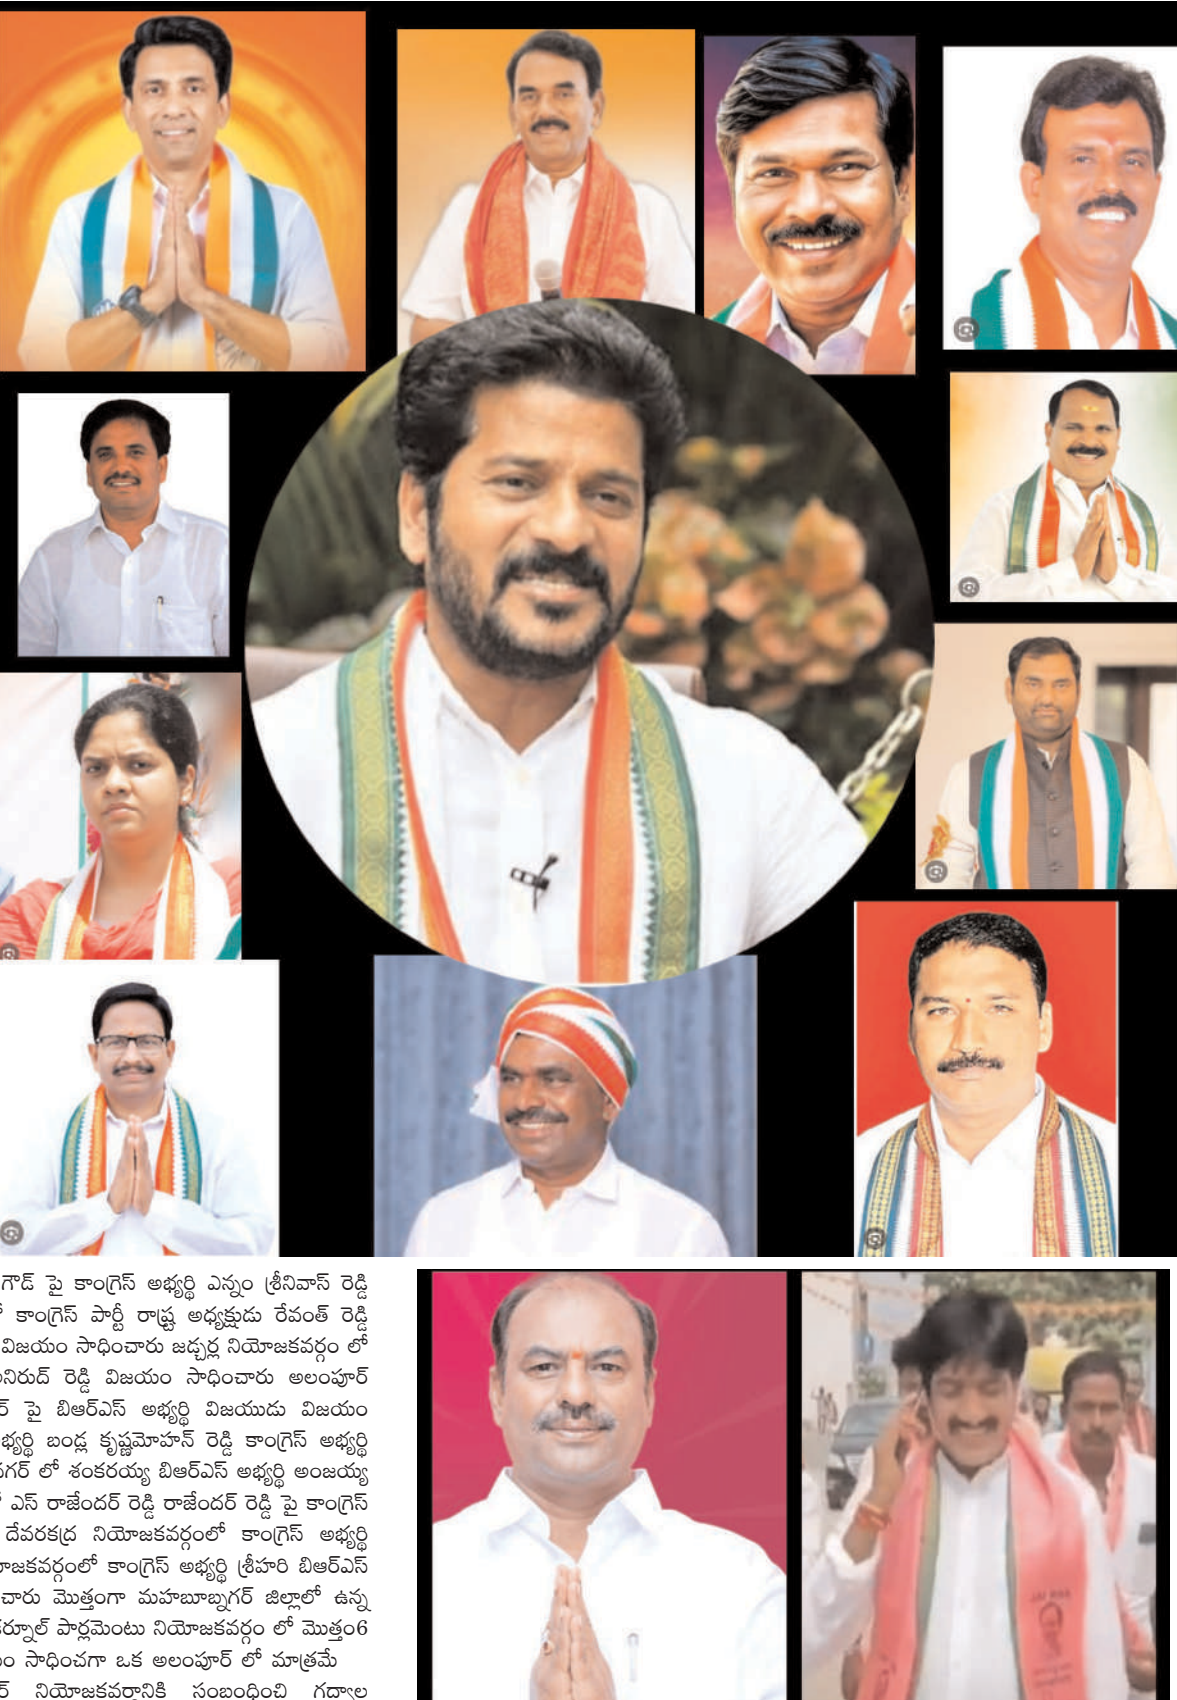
గౌడ్ పై కాంగ్రెస్ అభ్యర్థి ఎన్నం శ్రీనివాస్ రెడ్డి
్ కాంగ్రెస్ పార్టీ రాష్ట్ర అధ్యక్షుడు రేవంత్ రెడ్డి
విజయం సాధించారు జడ్చర్ల నియోజకవర్గం లో
నిరుద్ రెడ్డి విజయం సాధించారు అలంపూర్
్ పై బిఆర్ఎస్ అభ్యర్థి విజయుడు విజయం
భ్యర్థి బండ్ల కృష్ణమోహన్ రెడ్డి కాంగ్రెస్ అభ్యర్థి
గర్ లో శంకరయ్య బిఆర్ఎస్ అభ్యర్థి అంజయ్య
్ ఎస్ రాజేందర్ రెడ్డి రాజేందర్ రెడ్డి పై కాంగ్రెస్
దేవరకద్ర నియోజకవర్గంలో కాంగ్రెస్ అభ్యర్థి
జకవర్గంలో కాంగ్రెస్ అభ్యర్థి శ్రీహరి బిఆర్ఎస్
చారు మొత్తంగా మహబూబ్నగర్ జిల్లాలో ఉన్న
ర్నూల్ పార్లమెంటు నియోజకవర్గం లో మొత్తం6
ం సాధించగా ఒక అలంపూర్ లో మాత్రమే
్ నియోజకవర్గానికి సంబంధించి గద్వాల